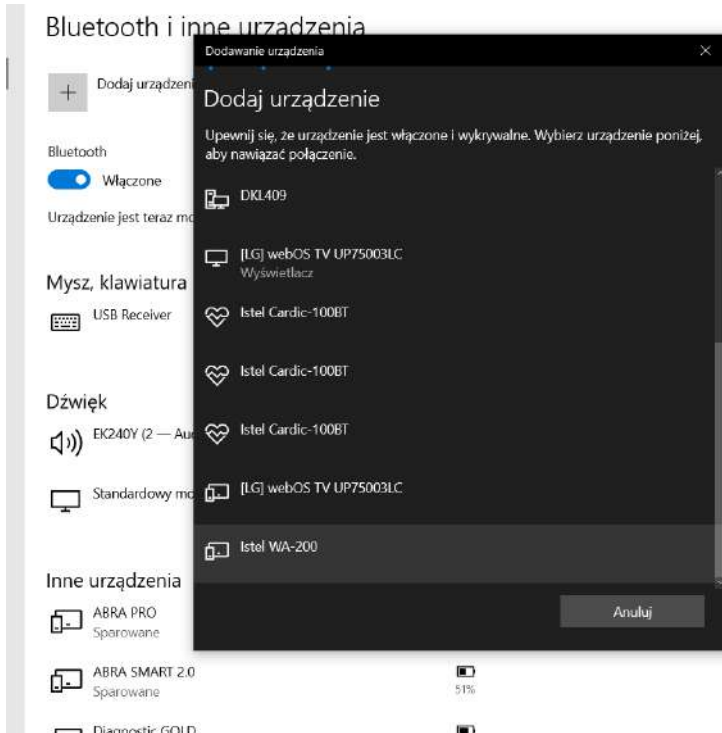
Bluetooth i inne urządzenia

Dodaj urządzeni

Bluetooth

Włączone

Urządzenie jest teraz mo

Mysz, klawiatura

USB Receiver

Dźwięk

EK240Y (2 — Au

Standardowy mo

Inne urządzenia

ABRA PRO
Sparowane

ABRA SMART 2.0
Sparowane

51%

Diagnostic GOLD

Dodawanie urządzenia

×

Dodaj urządzenie

Upewnij się, że urządzenie jest włączone i wykrywalne. Wybierz urządzenie poniżej, aby nawiązać połączenie.

DKL409

[LG] webOS TV UP75003LC
Wyświetlacz

Istel Cardic-100BT

Istel Cardic-100BT

Istel Cardic-100BT

[LG] webOS TV UP75003LC

Istel WA-200

Anuluj